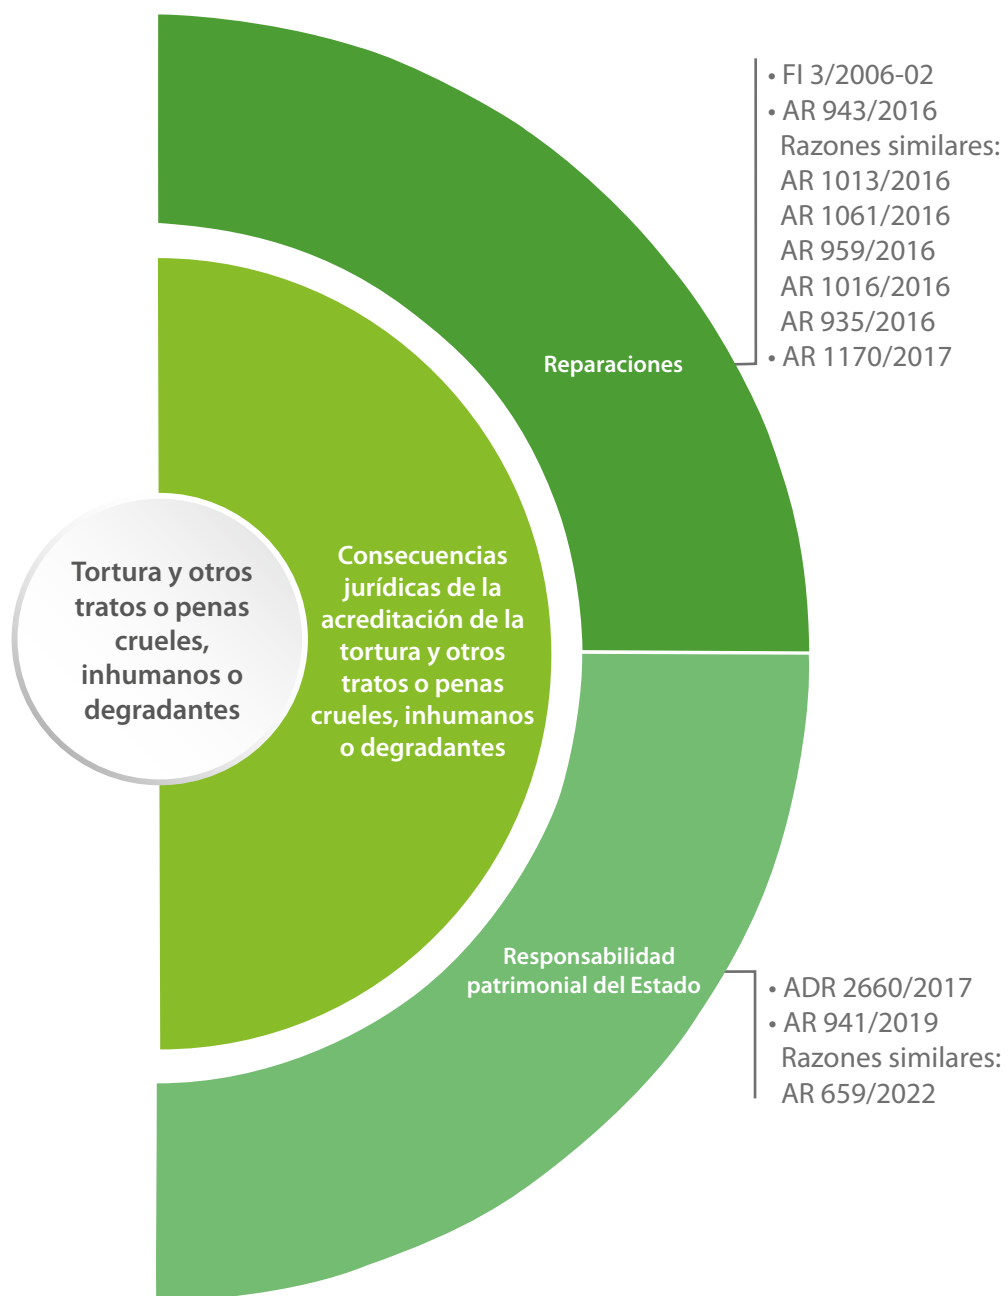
Tortura y otros tratos o penas crueles, inhumanos o degradantes

Consecuencias jurídicas de la acreditación de la tortura y otros tratos o penas crueles, inhumanos o degradantes

Reparaciones

• FI 3/2006-02
• AR 943/2016
Razones similares:
AR 1013/2016
AR 1061/2016
AR 959/2016
AR 1016/2016
AR 935/2016
• AR 1170/2017

Responsabilidad patrimonial del Estado

• ADR 2660/2017
• AR 941/2019
Razones similares:
AR 659/2022